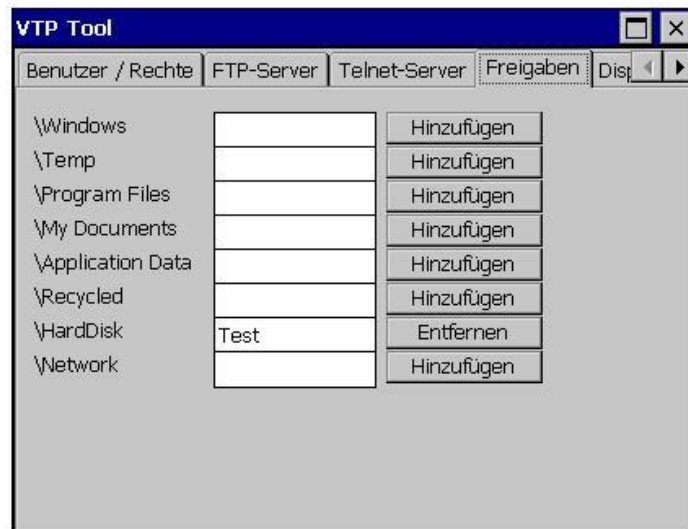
VTP Tool

Benutzer / Rechte | FTP-Server | Telnet-Server | Freigaben | Disp

\Windows Hinzufügen
\Temp Hinzufügen
\Program Files Hinzufügen
\My Documents Hinzufügen
\Application Data Hinzufügen
\Recycled Hinzufügen
\HardDisk Test Entfernen
\Network Hinzufügen